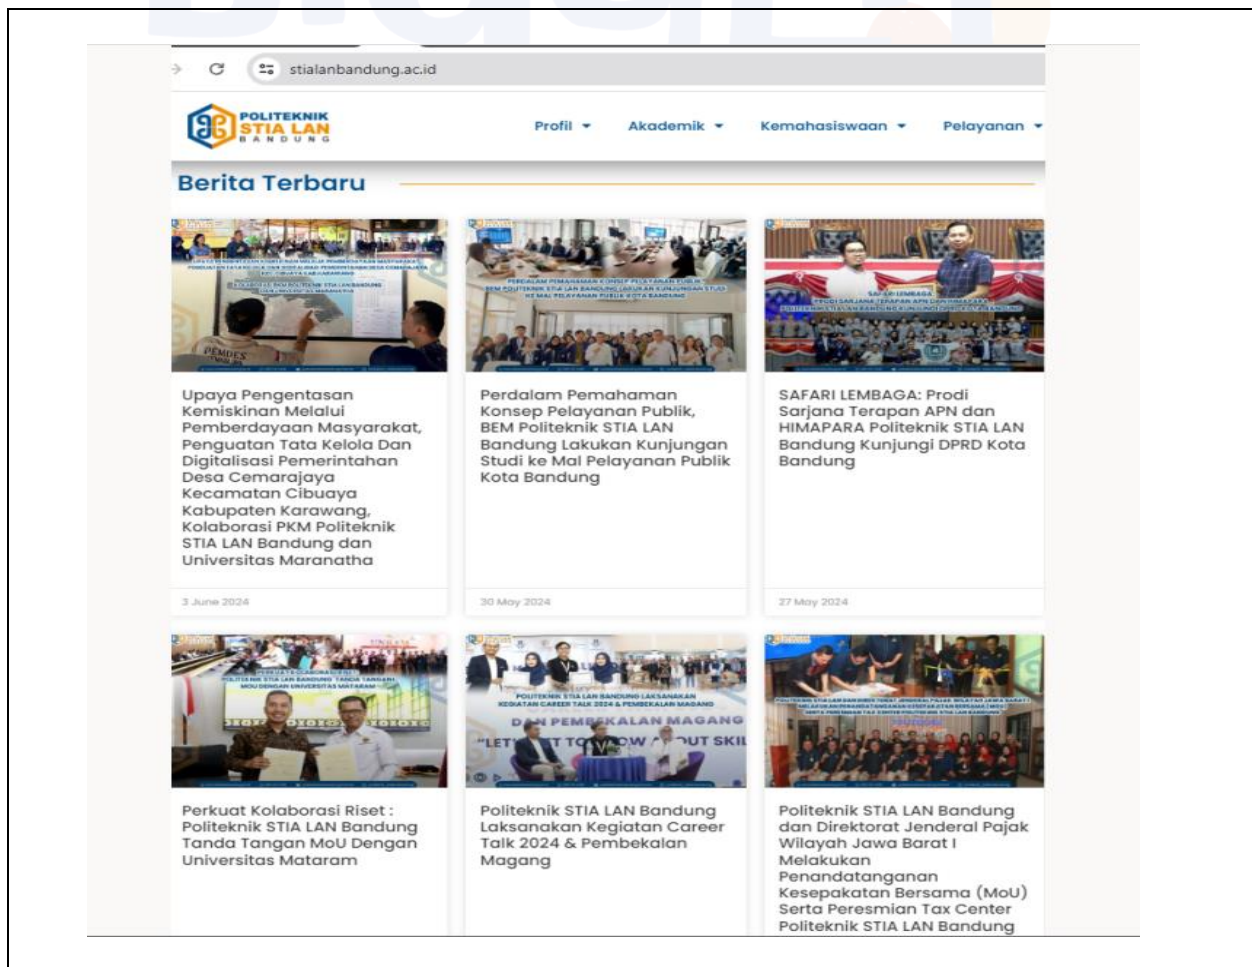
stialanbandung.ac.id

POLITEKNIK STIA LAN BANDUNG

Profil ▾ Akademik ▾ Kemahasiswaan ▾ Pelayanan ▾

Berita Terbaru

Upaya Pengentasan Kemiskinan Melalui Pemberdayaan Masyarakat, Penguatan Tata Kelola Dan Digitalisasi Pemerintahan Desa Cemarajaya Kecamatan Cibuaya Kabupaten Karawang, Kolaborasi PKM Politeknik STIA LAN Bandung dan Universitas Maranatha

3 June 2024

Perdalam Pemahaman Konsep Pelayanan Publik, BEM Politeknik STIA LAN Bandung Lakukan Kunjungan Studi ke Mal Pelayanan Publik Kota Bandung

30 May 2024

SAFARI LEMBAGA: Prodi Sarjana Terapan APN dan HIMAPARA Politeknik STIA LAN Bandung Kunjungi DPRD Kota Bandung

27 May 2024

Perkuat Kolaborasi Riset : Politeknik STIA LAN Bandung Tanda Tangan MoU Dengan Universitas Mataram

Politeknik STIA LAN Bandung Laksanakan Kegiatan Career Talk 2024 & Pembekalan Magang

Politeknik STIA LAN Bandung dan Direktorat Jenderal Pajak Wilayah Jawa Barat I Melakukan Penandatanganan Kesepakatan Bersama (MoU) Serta Peresmian Tax Center Politeknik STIA LAN Bandung